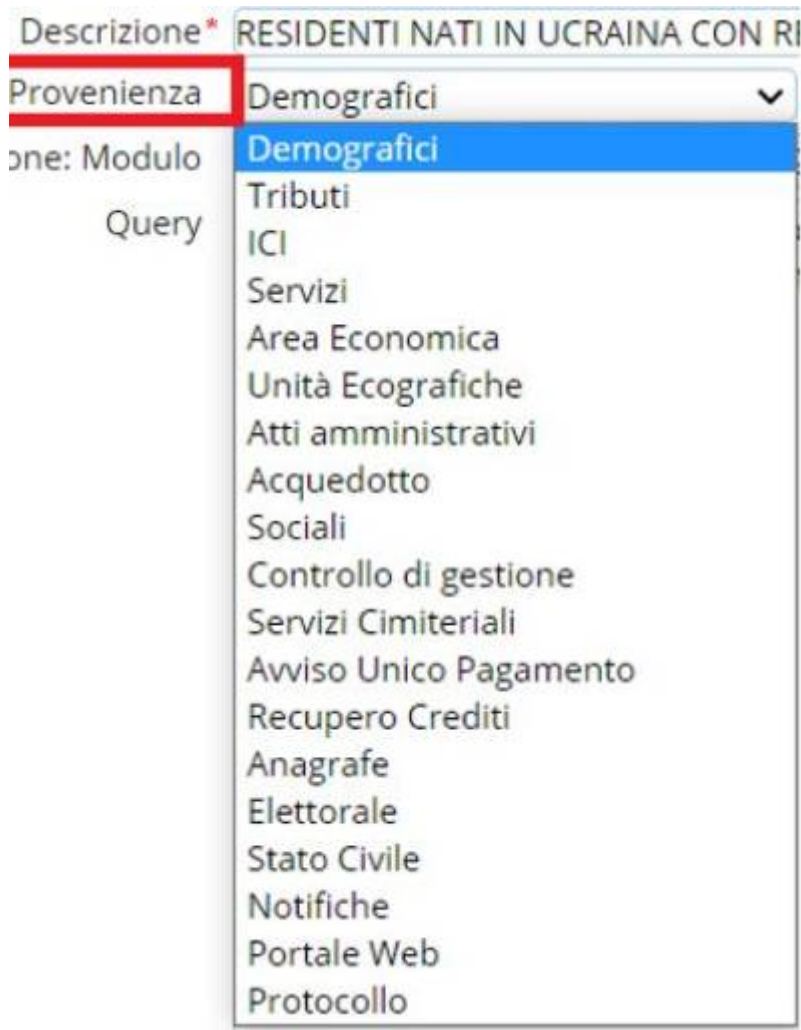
Descrizione* RESIDENTI NATI IN UCRAINA CON RI

Provenienza Demografici

one: Modulo

Query

Demografici
Tributi
ICI
Servizi
Area Economica
Unità Ecografiche
Atti amministrativi
Acquedotto
Sociali
Controllo di gestione
Servizi Cimiteriali
Avviso Unico Pagamento
Recupero Crediti
Anagrafe
Elettorale
Stato Civile
Notifiche
Portale Web
Protocollo